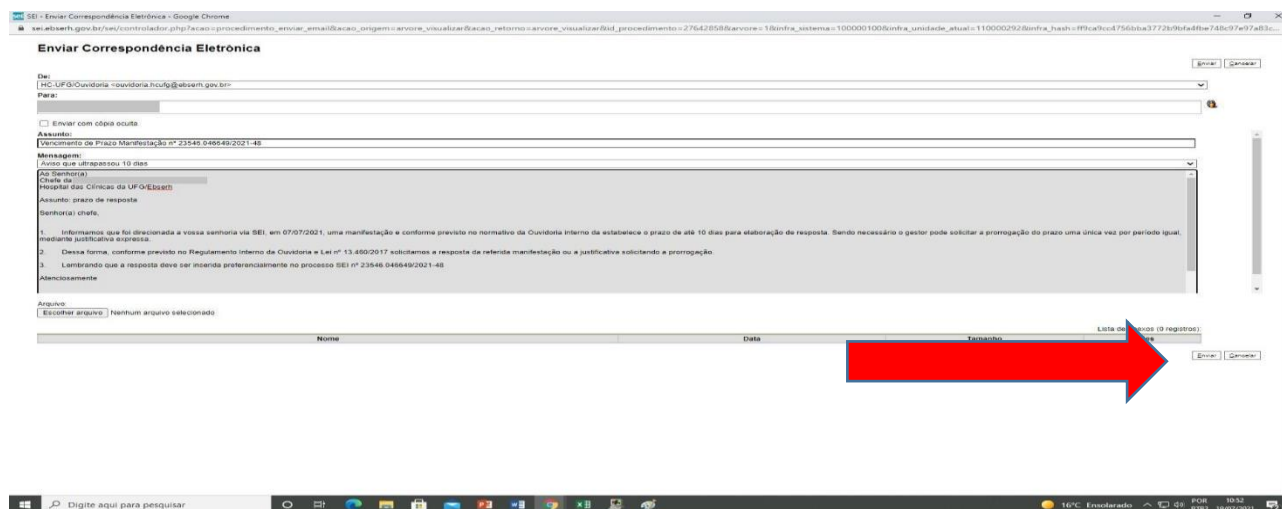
SEI - Enviar Correspondência Eletrônica - Google Chrome

sei.ebserh.gov.br/sei/controlador.php?acao=procedimento_enviar_email&acao_origem=arvore_visualizar&acao_retorno=arvore_visualizar&id_procedimento=27642858&arvore=1&infra_sistema=100000100&infra_unidade_atual=110000292&infra_hash=ff9ca9cc4756bba3772b9bfa4fbe748c97e97a83c...

Enviar Correspondência Eletrônica

Enviar Cancelar

De:
HC-UFG/Ouvidoria <ouvidoria.hcufg@ebserh.gov.br>

Para:

Enviar com cópia oculta

Assunto:
Vencimento de Prazo Manifestação nº 23546.046649/2021-48

Mensagem:
Aviso que ultrapassou 10 dias

Ao Senhor(a)
Chefe da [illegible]
Hospital das Clínicas da UFG/Ebserh

Assunto: prazo de resposta

Senhor(a) chefe,

1. Informamos que foi direcionada a vossa senhoria via SEI, em 07/07/2021, uma manifestação e conforme previsto no normativo da Ouvidoria Interno da estabelece o prazo de até 10 dias para elaboração de resposta. Sendo necessário o gestor pode solicitar a prorrogação do prazo uma única vez por período igual, mediante justificativa expressa.

2. Dessa forma, conforme previsto no Regulamento Interno da Ouvidoria e Lei nº 13.460/2017 solicitamos a resposta da referida manifestação ou a justificativa solicitando a prorrogação.

3. Lembrando que a resposta deve ser inserida preferencialmente no processo SEI nº 23546.046649/2021-48

Atenciosamente

Arquivo
Escolher arquivo Nenhum arquivo selecionado

Lista de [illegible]xos (0 registros):

| Nome | Data | Tamanho | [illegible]s |
|---|---|---|---|

Enviar Cancelar

Digite aqui para pesquisar

16°C Ensolarado POR 10:52 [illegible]